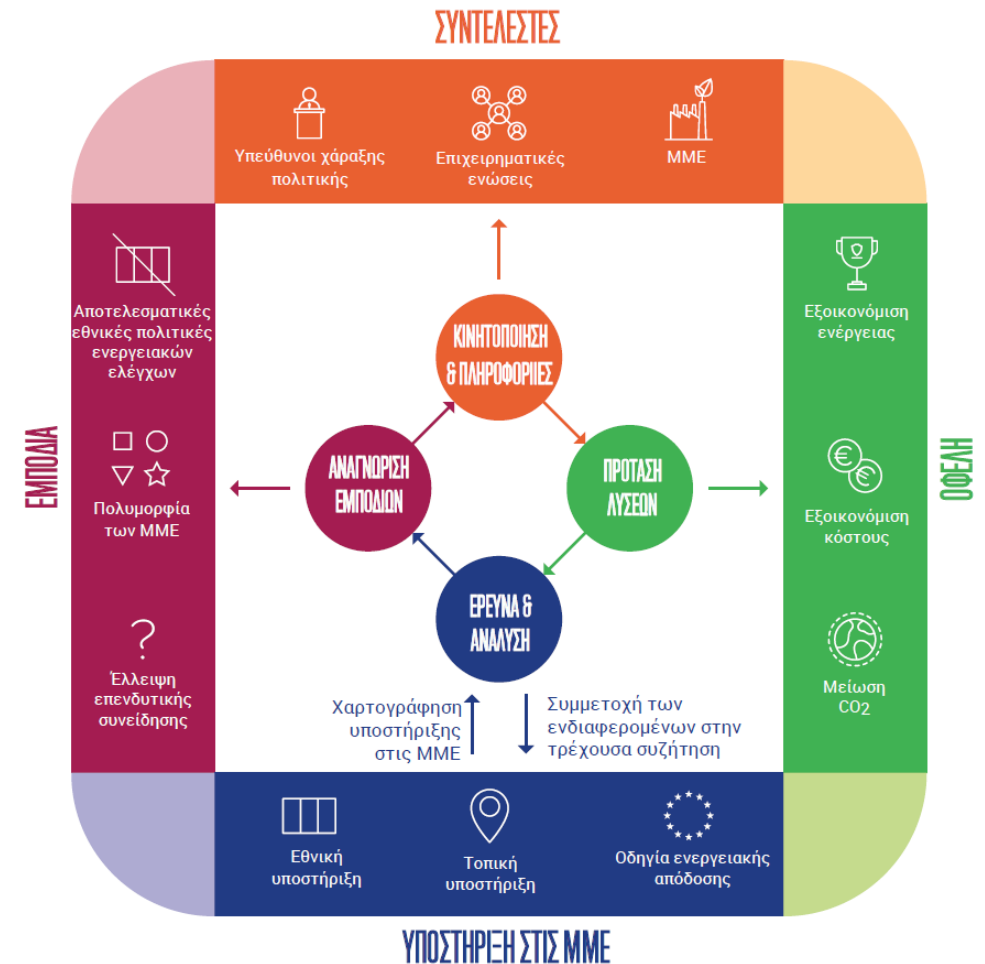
ΣΥΝΤΕΛΕΣΤΕΣ

Υπεύθυνοι χάραξης πολιτικής

Επιχειρηματικές ενώσεις

ΜΜΕ

ΕΜΠΟΔΙΑ

Αποτελεσματικές εθνικές πολιτικές ενεργειακών ελέγχων

Πολυμορφία των ΜΜΕ

Έλλειψη επενδυτικής συνείδησης

ΚΙΝΗΤΟΠΟΙΗΣΗ & ΠΛΗΡΟΦΟΡΙΕΣ

ΑΝΑΓΝΩΡΙΣΗ ΕΜΠΟΔΙΩΝ

ΠΡΟΤΑΣΗ ΛΥΣΕΩΝ

ΕΡΕΥΝΑ & ΑΝΑΛΥΣΗ

ΟΦΕΛΗ

Εξοικονόμιση ενέργειας

Εξοικονόμιση κόστους

Μείωση CO2

Χαρτογράφηση υποστήριξης στις ΜΜΕ

Συμμετοχή των ενδιαφερομένων στην τρέχουσα συζήτηση

Εθνική υποστήριξη

Τοπική υποστήριξη

Οδηγία ενεργειακής απόδοσης

ΥΠΟΣΤΗΡΙΞΗ ΣΤΙΣ ΜΜΕ